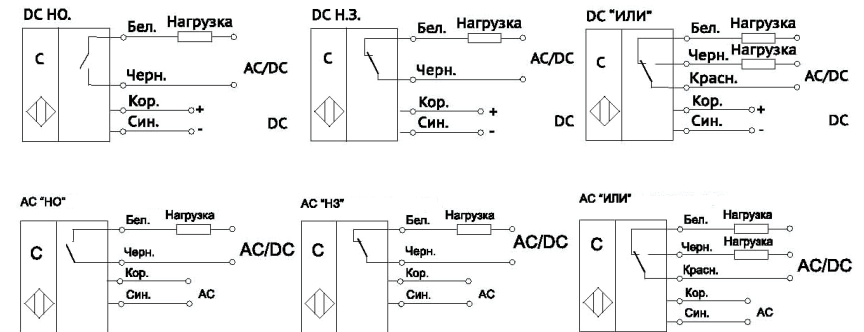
DC НО.
C
Бел. Нагрузка
Черн.
AC/DC
Кор. +
Син. -
DC

DC Н.З.
C
Бел. Нагрузка
Черн.
AC/DC
Кор. +
Син. -
DC

DC "ИЛИ"
C
Бел. Нагрузка
Черн. Нагрузка
Красн.
AC/DC
Кор. +
Син. -
DC

AC "НО"
C
Бел. Нагрузка
Черн.
AC/DC
Кор.
Син. AC

AC "НЗ"
C
Бел. Нагрузка
Черн.
AC/DC
Кор.
Син. AC

AC "ИЛИ"
C
Бел. Нагрузка
Черн. Нагрузка
Красн.
AC/DC
Кор.
Син. AC